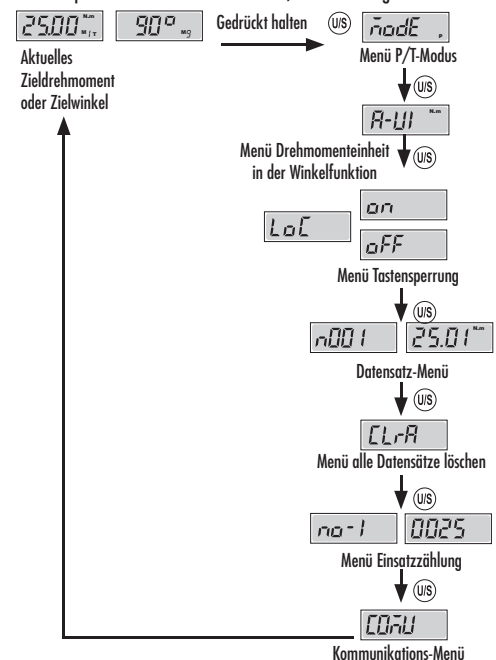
25.00 N.m ft
90° deg
Gedrückt halten
U/S
modE P
Aktuelles Zieldrehmoment oder Zielwinkel
Menü P/T-Modus
U/S
A-UI N.m
Menü Drehmomenteinheit in der Winkelfunktion
U/S
LoC
on
oFF
Menü Tastensperrung
U/S
n001
25.01 N.m
Datensatz-Menü
U/S
CLrA
Menü alle Datensätze löschen
U/S
no-1
0025
Menü Einsatzzählung
U/S
COMU
Kommunikations-Menü